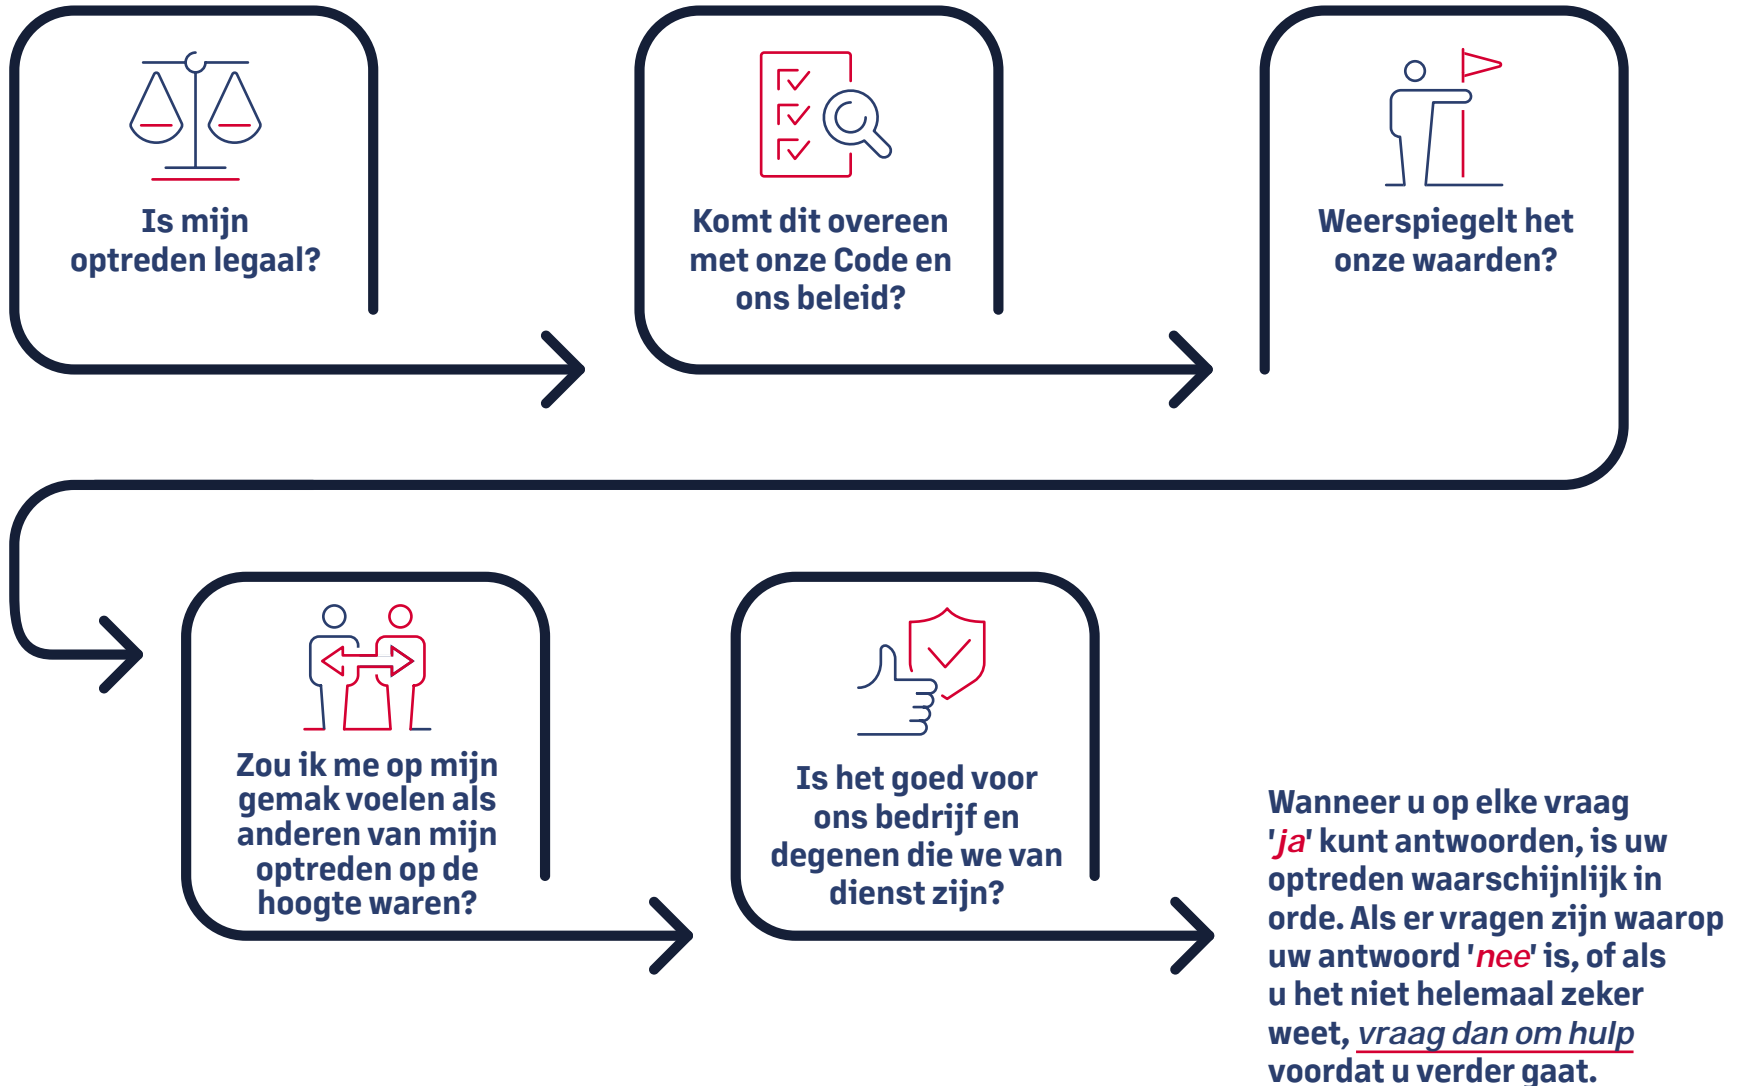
Is mijn optreden legaal?

Komt dit overeen met onze Code en ons beleid?

Weerspiegelt het onze waarden?

Zou ik me op mijn gemak voelen als anderen van mijn optreden op de hoogte waren?

Is het goed voor ons bedrijf en degenen die we van dienst zijn?

Wanneer u op elke vraag 'ja' kunt antwoorden, is uw optreden waarschijnlijk in orde. Als er vragen zijn waarop uw antwoord 'nee' is, of als u het niet helemaal zeker weet, vraag dan om hulp voordat u verder gaat.